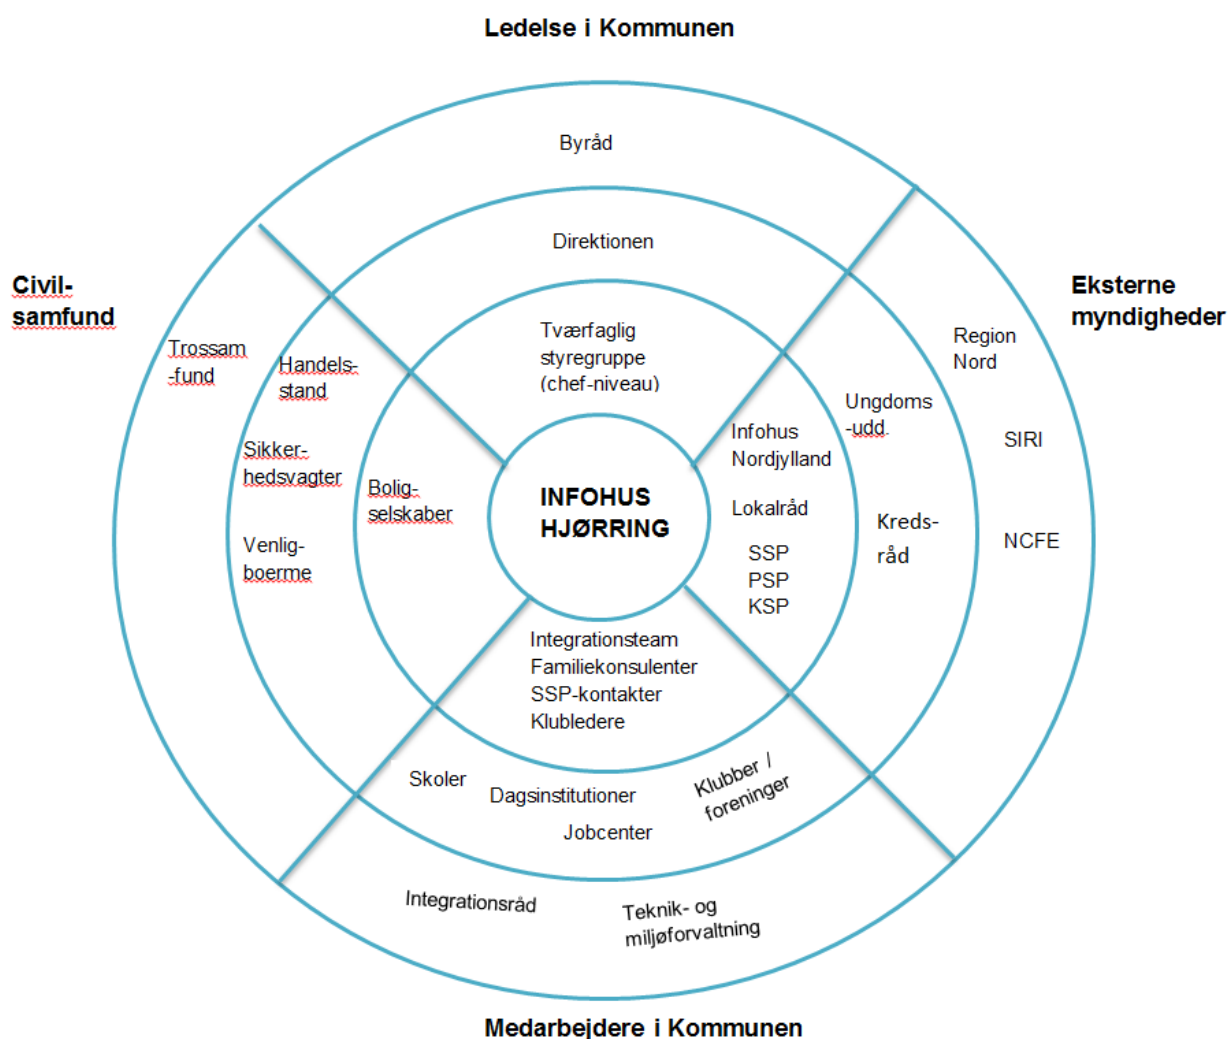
Ledelse i Kommunen

Civil-samfund

Eksterne myndigheder

Byråd

Direktionen

Tværfaglig styregruppe (chef-niveau)

Trossam-fund

Handels-stand

Sikker-hedsvagter

Venlig-boerme

Bolig-selskaber

INFOHUS HJØRRING

Region Nord

SIRI

NCFE

Ungdoms-udd.

Kreds-råd

Infohus Nordjylland

Lokalråd

SSP
PSP
KSP

Integrationsteam
Familiekonsulenter
SSP-kontakter
Klubledere

Skoler

Dagsinstitutioner

Jobcenter

Klubber / foreninger

Integrationsråd

Teknik- og miljøforvaltning

Medarbejdere i Kommunen